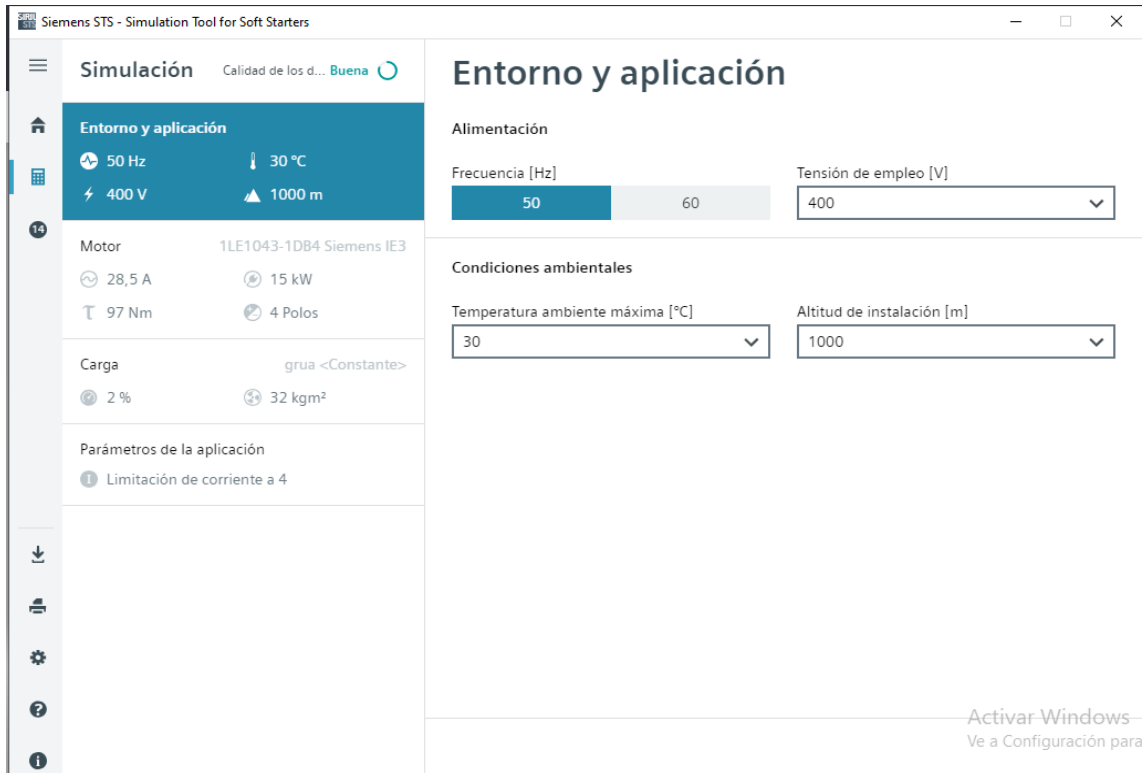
Siemens STS - Simulation Tool for Soft Starters

14

Simulación Calidad de los d... Buena

Entorno y aplicación
50 Hz 30 °C
400 V 1000 m

Motor 1LE1043-1DB4 Siemens IE3
28,5 A 15 kW
97 Nm 4 Polos

Carga grua <Constante>
2 % 32 kgm²

Parámetros de la aplicación
Limitación de corriente a 4

Entorno y aplicación

Alimentación

Frecuencia [Hz]
50 60

Tensión de empleo [V]
400

Condiciones ambientales

Temperatura ambiente máxima [°C]
30

Altitud de instalación [m]
1000

Activar Windows
Ve a Configuración para